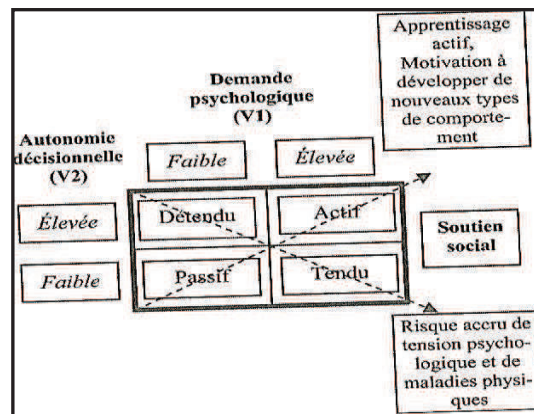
Apprentissage actif, Motivation à développer de nouveaux types de comportement

Demande psychologique (V1)

Autonomie décisionnelle (V2)

Faible

Élevée

Élevée

Détendu

Actif

Soutien social

Faible

Passif

Tendu

Risque accru de tension psychologique et de maladies physiques